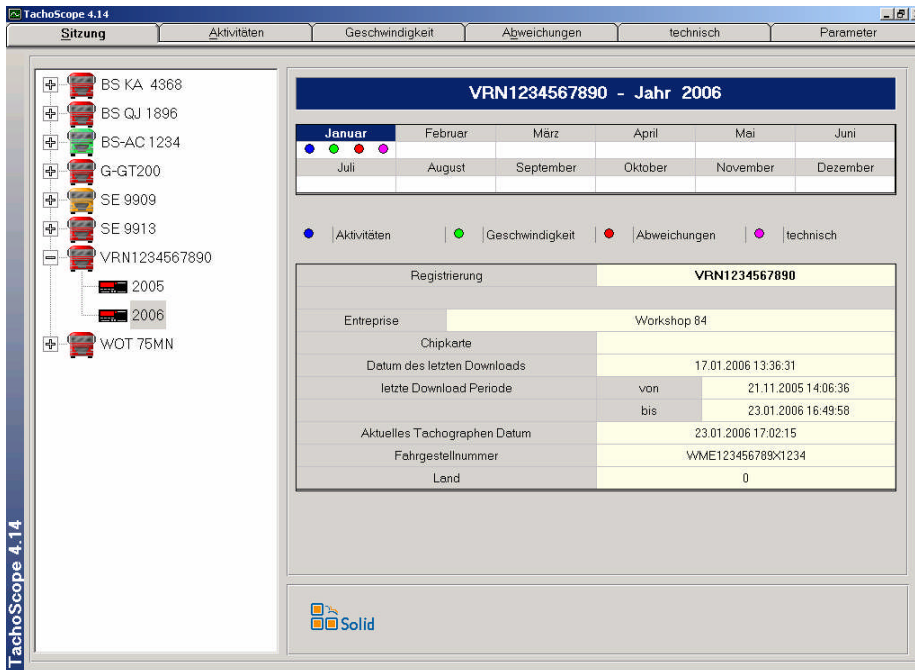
TachoScope 4.14

Sitzung | Aktivitäten | Geschwindigkeit | Abweichungen | technisch | Parameter

BS KA 4368
BS QJ 1896
BS-AC 1234
G-GT200
SE 9909
SE 9913
VRN1234567890
2005
2006
WOT 75MN

VRN1234567890 - Jahr 2006

| Januar | Februar | März | April | Mai | Juni |
|---|---|---|---|---|---|
| Juli | August | September | Oktober | November | Dezember |

Aktivitäten | Geschwindigkeit | Abweichungen | technisch

| Registrierung | | VRN1234567890 |
|---|---|---|
| Entreprise | Workshop 84 | |
| Chipkarte | | |
| Datum des letzten Downloads | | 17.01.2006 13:36:31 |
| letzte Download Periode | von | 21.11.2005 14:06:36 |
| | bis | 23.01.2006 16:49:58 |
| Aktuelles Tachographen Datum | | 23.01.2006 17:02:15 |
| Fahrgestellnummer | | WME123456789X1234 |
| Land | | 0 |

Solid

TachoScope 4.14